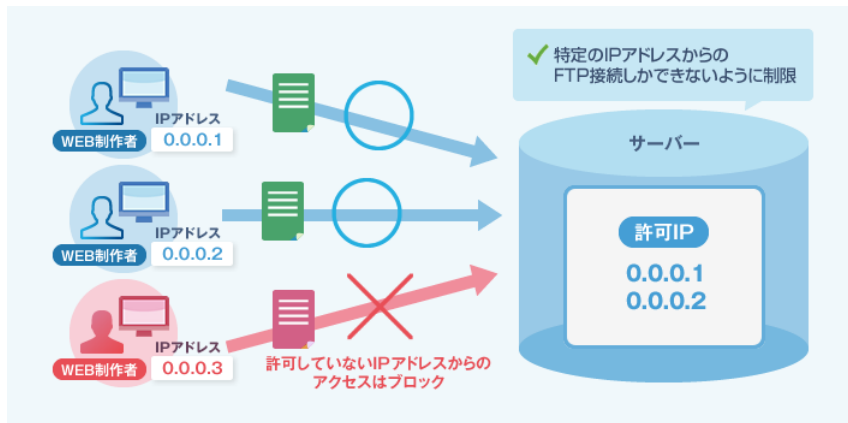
特定のIPアドレスからのFTP接続しかできないように制限

IPアドレス
0.0.0.1
WEB制作者

IPアドレス
0.0.0.2
WEB制作者

IPアドレス
0.0.0.3
WEB制作者

許可していないIPアドレスからのアクセスはブロック

サーバー

許可IP
0.0.0.1
0.0.0.2